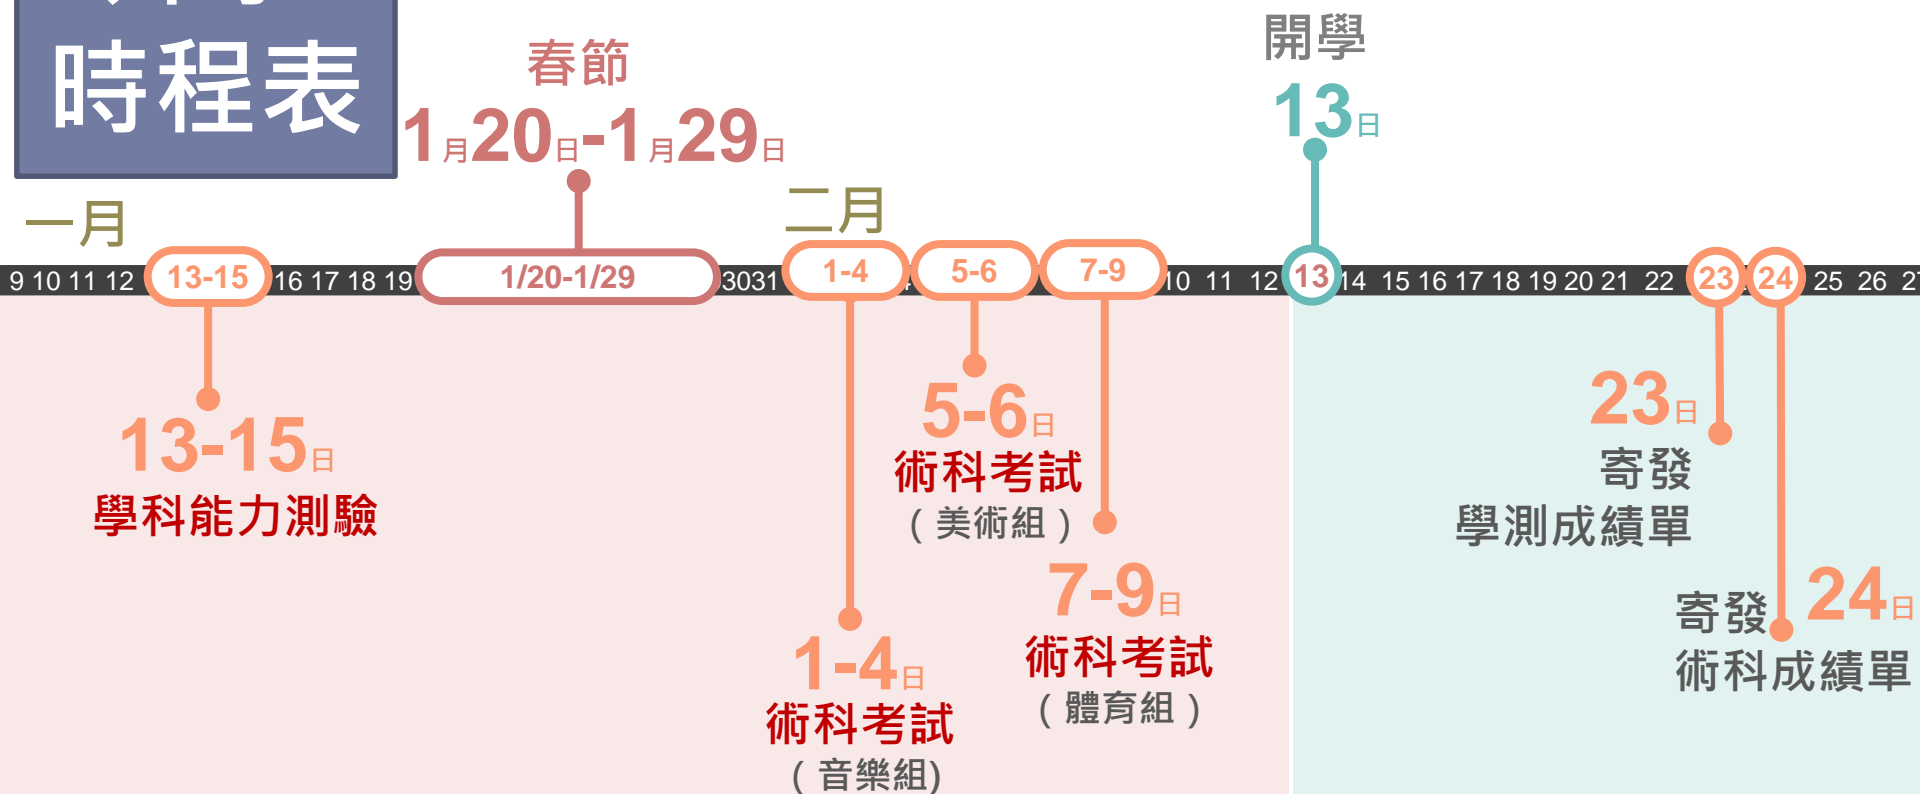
時程表

春節
1月20日-1月29日

開學
13日

一月
二月

9 10 11 12 13-15 16 17 18 19 1/20-1/29 3031 1-4 5-6 7-9 10 11 12 13 14 15 16 17 18 19 20 21 22 23 24 25 26 27

13-15日
學科能力測驗

5-6日
術科考試
（美術組）

23日
寄發
學測成績單

7-9日
術科考試
（體育組）

24日
寄發
術科成績單

1-4日
術科考試
（音樂組)